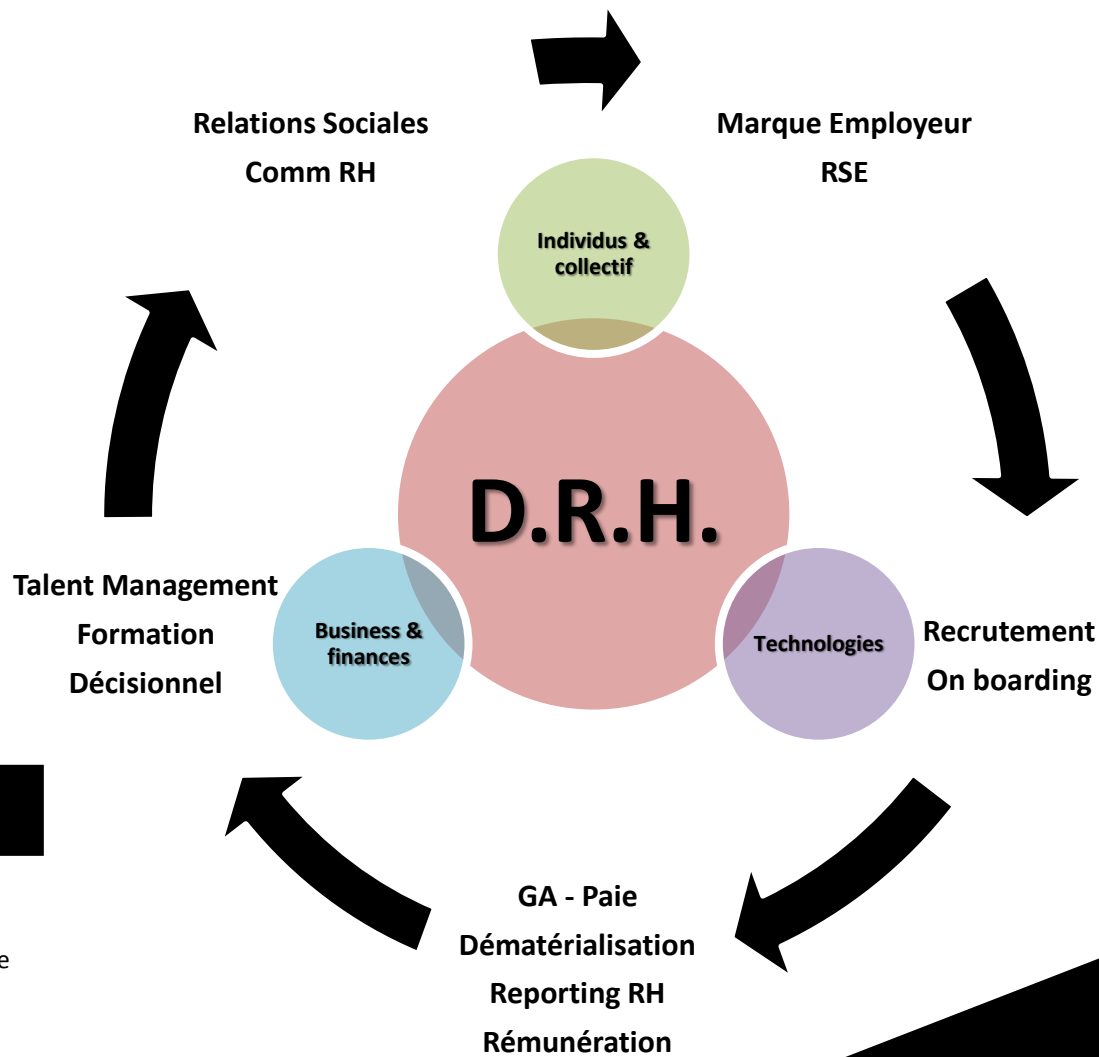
Relations Sociales
Comm RH

Marque Employeur
RSE

Individus & collectif

D.R.H.

Talent Management
Formation
Décisionnel

Business & finances

Technologies

Recrutement
On boarding

GA - Paie
Dématérialisation
Reporting RH
Rémunération

e